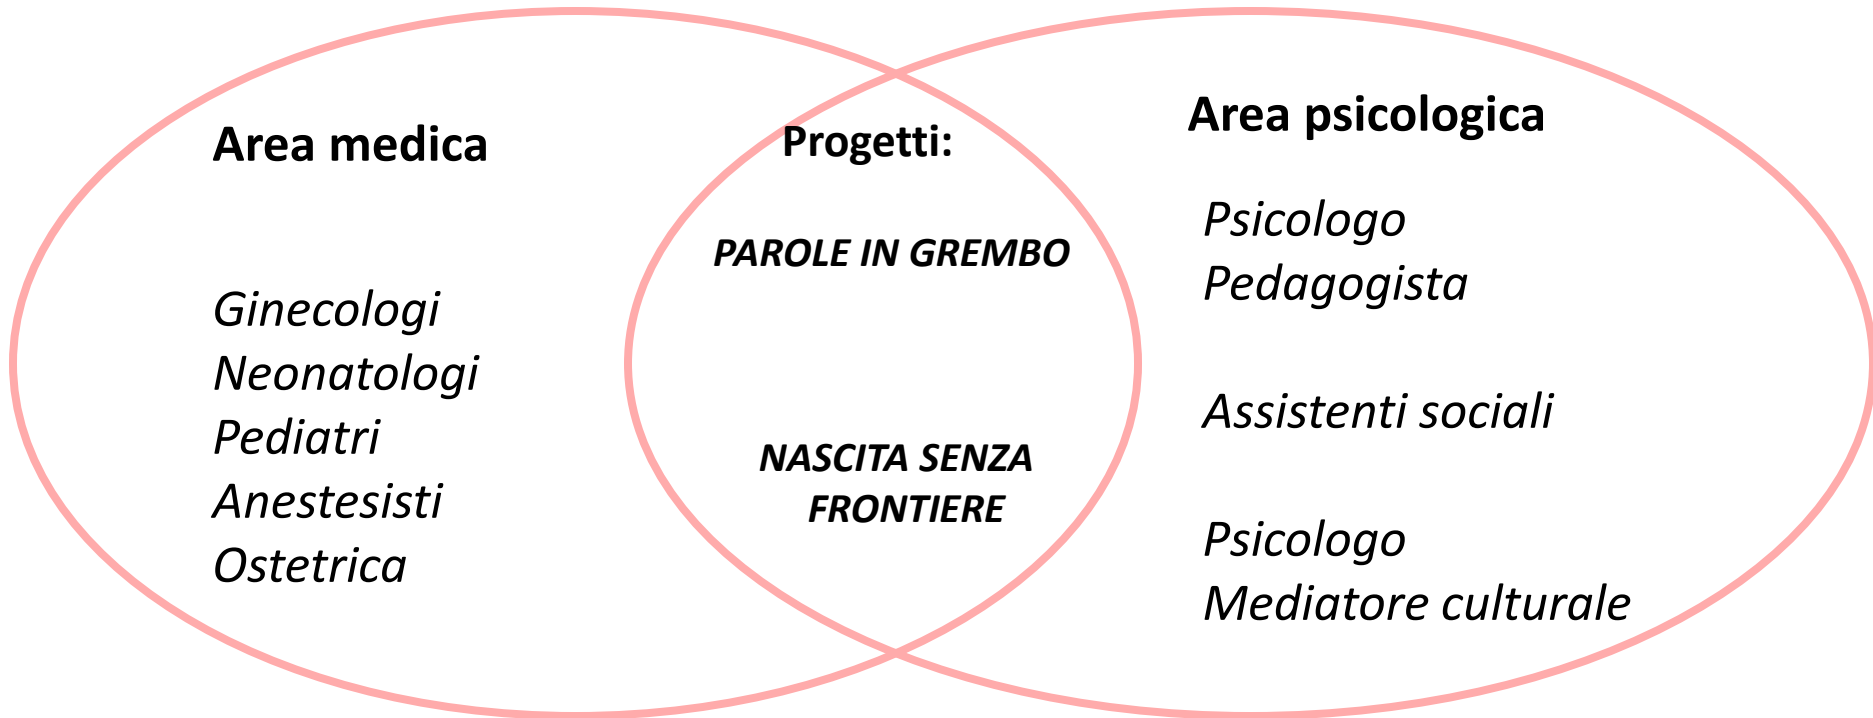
Area medica

Ginecologi
Neonatologi
Pediatri
Anestesisti
Ostetrica

Progetti:

PAROLE IN GREMBO

NASCITA SENZA FRONTIERE

Area psicologica

Psicologo
Pedagogista

Assistenti sociali

Psicologo
Mediatore culturale